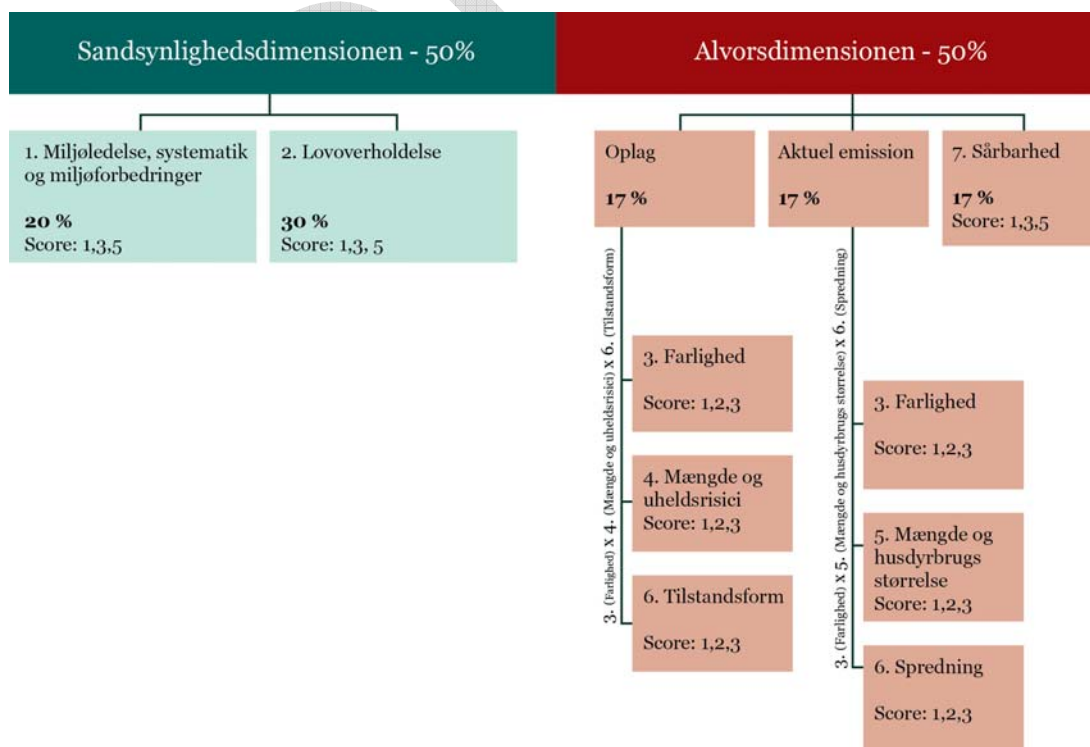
Sandsynlighedsdimensionen - 50%

Alvorsdimensionen - 50%

1. Miljøledelse, systematik og miljøforbedringer

**20 %**
Score: 1,3,5

2. Lovoverholdelse

**30 %**
Score: 1,3, 5

Oplag

**17 %**

Aktuel emission

**17 %**

7. Sårbarhed

**17 %**
Score: 1,3,5

3. (Farlighed) x 4. (Mængde og uheldsrisici) x 6. (Tilstandsform)

3. Farlighed

Score: 1,2,3

4. Mængde og uheldsrisici
Score: 1,2,3

6. Tilstandsform

Score: 1,2,3

3. (Farlighed) x 5. (Mængde og husdyrbrugs størrelse) x 6. (Spredning)

3. Farlighed

Score: 1,2,3

5. Mængde og husdyrbrugs størrelse
Score: 1,2,3

6. Spredning

Score: 1,2,3